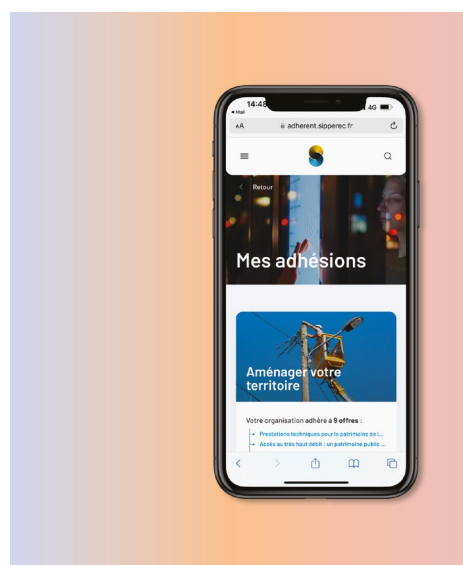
14:48
◂ Mail
4G
AA
adherent.sipperec.fr
Retour
Mes adhésions
Aménager votre territoire
Votre organisation adhère à 9 offres :
Prestations techniques pour le patrimoine de l...
Accès au très haut débit : un patrimoine public ...